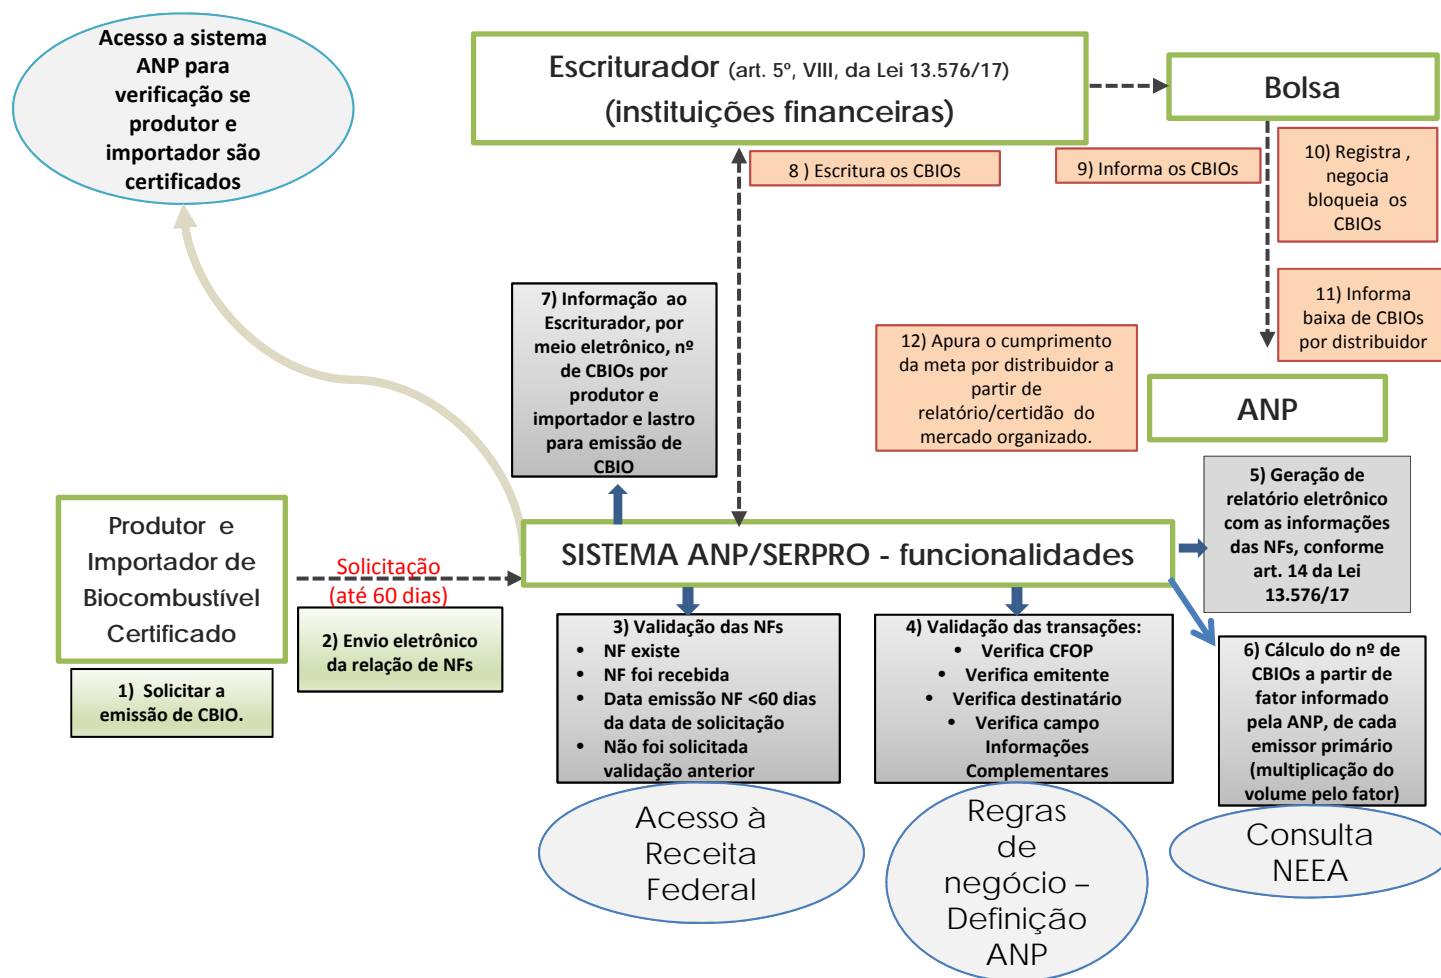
Acesso a sistema ANP para verificação se produtor e importador são certificados

Escriturador (art. 5º, VIII, da Lei 13.576/17) (instituições financeiras)

Bolsa

8 ) Escritura os CBIOs

9) Informa os CBIOs

10) Registra , negocia bloqueia os CBIOs

11) Informa baixa de CBIOs por distribuidor

7) Informação ao Escriturador, por meio eletrônico, nº de CBIOs por produtor e importador e lastro para emissão de CBIO

12) Apura o cumprimento da meta por distribuidor a partir de relatório/certidão do mercado organizado.

ANP

5) Geração de relatório eletrônico com as informações das NFs, conforme art. 14 da Lei 13.576/17

Produtor e Importador de Biocombustível Certificado

Solicitação (até 60 dias)

SISTEMA ANP/SERPRO - funcionalidades

2) Envio eletrônico da relação de NFs

1) Solicitar a emissão de CBIO.

3) Validação das NFs
- NF existe
- NF foi recebida
- Data emissão NF <60 dias da data de solicitação
- Não foi solicitada validação anterior

4) Validação das transações:
- Verifica CFOP
- Verifica emitente
- Verifica destinatário
- Verifica campo Informações Complementares

6) Cálculo do nº de CBIOs a partir de fator informado pela ANP, de cada emissor primário (multiplicação do volume pelo fator)

Acesso à Receita Federal

Regras de negócio – Definição ANP

Consulta NEEA